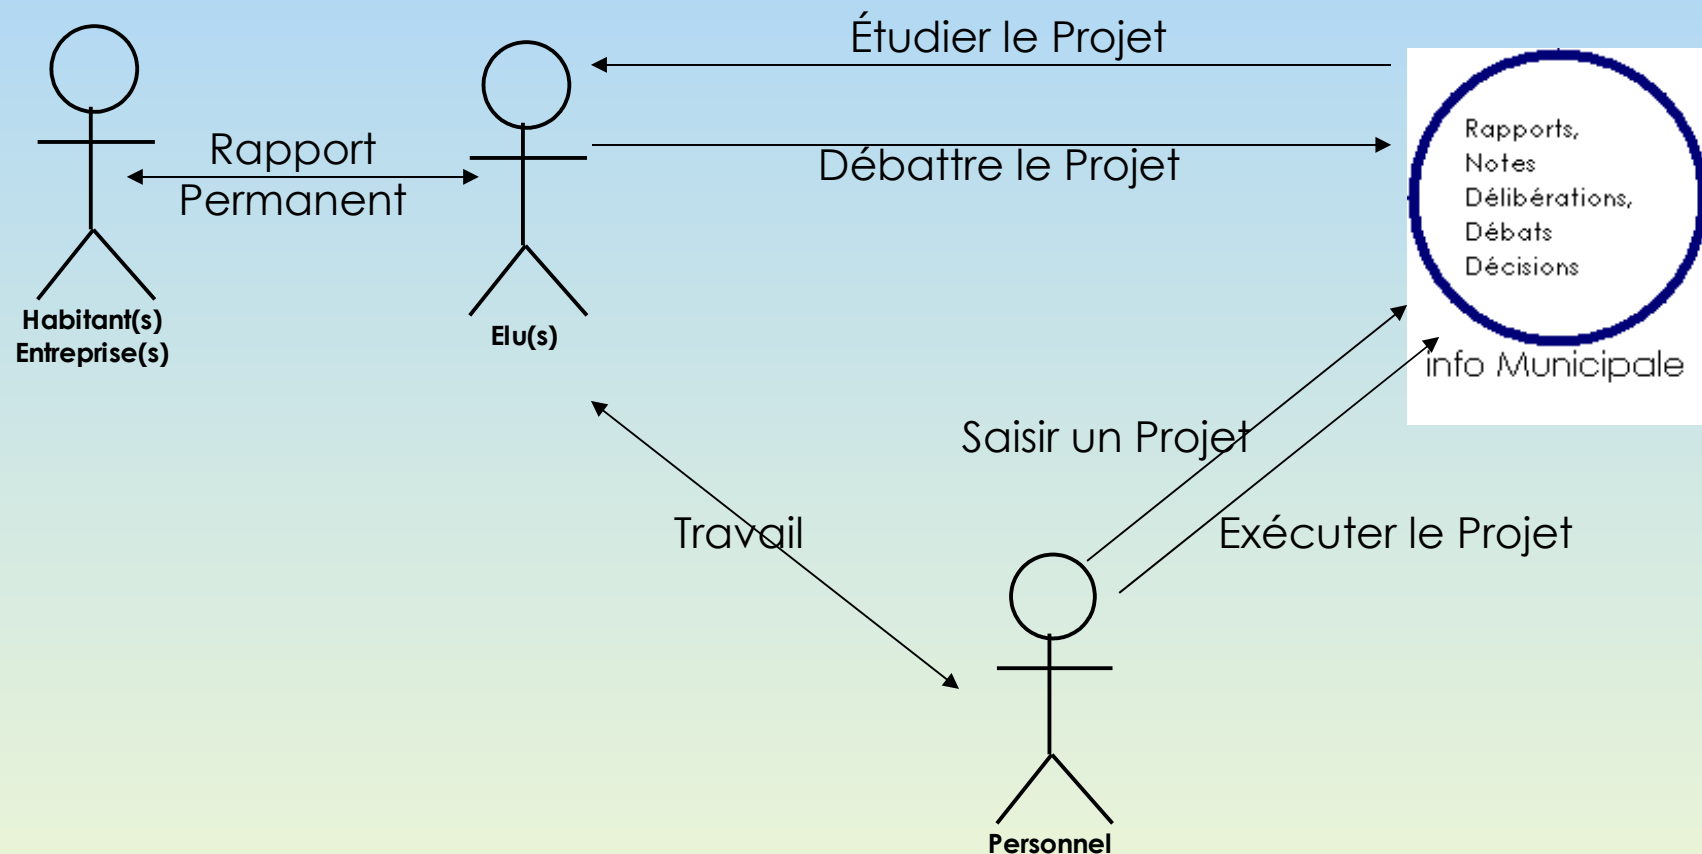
Étudier le Projet

Rapport Permanent

Débattre le Projet

Rapports,
Notes
Délibérations,
Débats
Décisions

info Municipale

Habitant(s)
Entreprise(s)

Elu(s)

Saisir un Projet

Travail

Exécuter le Projet

Personnel